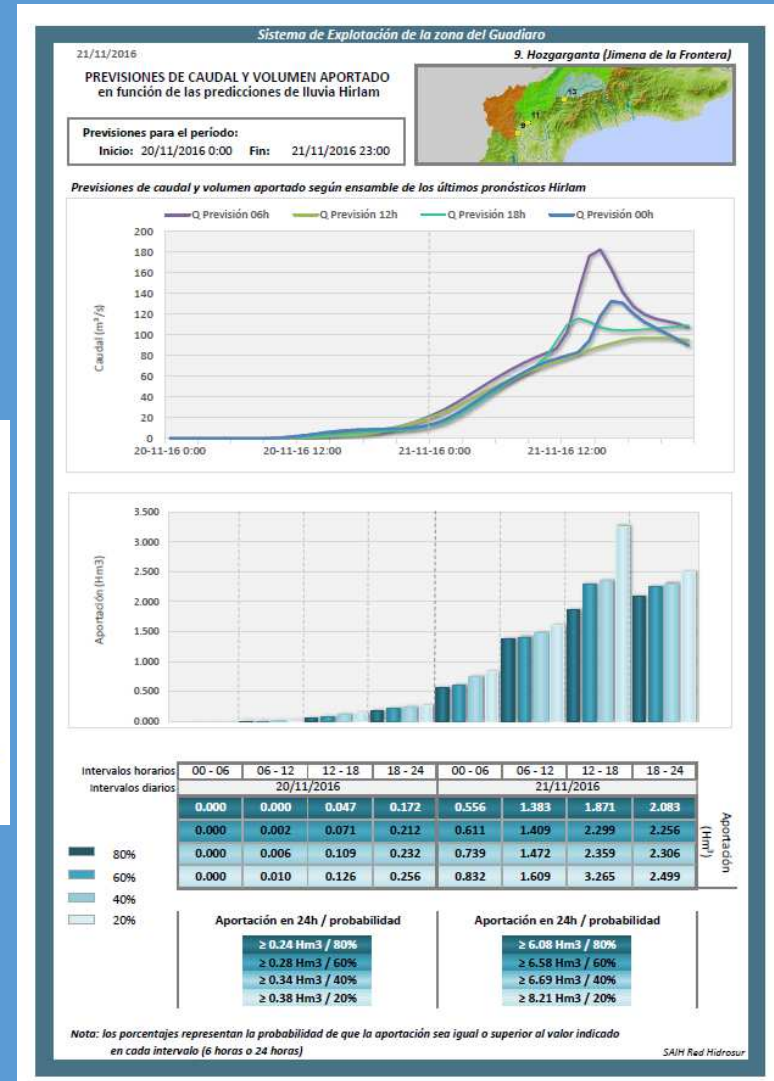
Sistema de Explotación de la zona del Guadiaro

21/11/2016

9. Hozgarganta (Jimena de la Frontera)

PREVISIONES DE CAUDAL Y VOLUMEN APORTADO
en función de las predicciones de lluvia Hirlam

Previsiones para el período:
Inicio: 20/11/2016 0:00 Fin: 21/11/2016 23:00

Previsiones de caudal y volumen aportado según ensamble de los últimos pronósticos Hirlam

Q Previsión 06h
Q Previsión 12h
Q Previsión 18h
Q Previsión 00h

Caudal (m³/s)

200
180
160
140
120
100
80
60
40
20
0

20-11-16 0:00
20-11-16 12:00
21-11-16 0:00
21-11-16 12:00

Aportación (Hm3)

3.500
3.000
2.500
2.000
1.500
1.000
0.500
0.000

| Intervalos horarios | 00 - 06 | 06 - 12 | 12 - 18 | 18 - 24 | 00 - 06 | 06 - 12 | 12 - 18 | 18 - 24 |
|---|---|---|---|---|---|---|---|---|
| Intervalos diarios | 20/11/2016 | | | | 21/11/2016 | | | |
| 80% | 0.000 | 0.000 | 0.047 | 0.172 | 0.556 | 1.383 | 1.871 | 2.083 |
| 60% | 0.000 | 0.002 | 0.071 | 0.212 | 0.611 | 1.409 | 2.299 | 2.256 |
| 40% | 0.000 | 0.006 | 0.109 | 0.232 | 0.739 | 1.472 | 2.359 | 2.306 |
| 20% | 0.000 | 0.010 | 0.126 | 0.256 | 0.832 | 1.609 | 3.265 | 2.499 |

Aportación (Hm³)

Aportación en 24h / probabilidad
≥ 0.24 Hm3 / 80%
≥ 0.28 Hm3 / 60%
≥ 0.34 Hm3 / 40%
≥ 0.38 Hm3 / 20%

Aportación en 24h / probabilidad
≥ 6.08 Hm3 / 80%
≥ 6.58 Hm3 / 60%
≥ 6.69 Hm3 / 40%
≥ 8.21 Hm3 / 20%

Nota: los porcentajes representan la probabilidad de que la aportación sea igual o superior al valor indicado en cada intervalo (6 horas o 24 horas)

SAIH Red Hidrosur